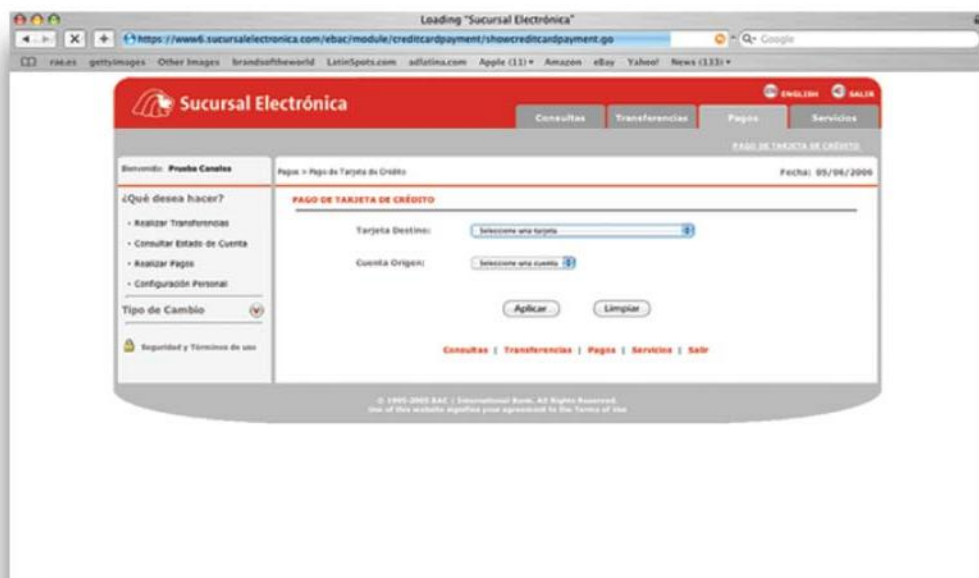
Loading "Sucursal Electrónica"

https://www6.sucursalelectronica.com/ebac/module/creditcardpayment/showcreditcardpayment.go

Q- Google

rae.es gettyimages Other Images brandsoftheworld LatinSpots.com adlatina.com Apple (11) ▾ Amazon eBay Yahoo! News (133) ▾

Sucursal Electrónica

ENGLISH SALIR

Consultas Transferencias Pagos Servicios

PAGO DE TARJETA DE CRÉDITO

Bienvenido: Prueba Canales

Pagos > Pago de Tarjeta de Crédito

Fecha: 05/06/2006

¿Qué desea hacer?

• Realizar Transferencias

• Consultar Estado de Cuenta

• Realizar Pagos

• Configuración Personal

Tipo de Cambio

Seguridad y Términos de uso

PAGO DE TARJETA DE CRÉDITO

Tarjeta Destino: Seleccione una tarjeta

Cuenta Origen: Seleccione una cuenta

Aplicar Limpiar

Consultas | Transferencias | Pagos | Servicios | Salir

© 1995-2005 BAC | International Bank. All Rights Reserved.
Use of this website signifies your agreement to the Terms of Use